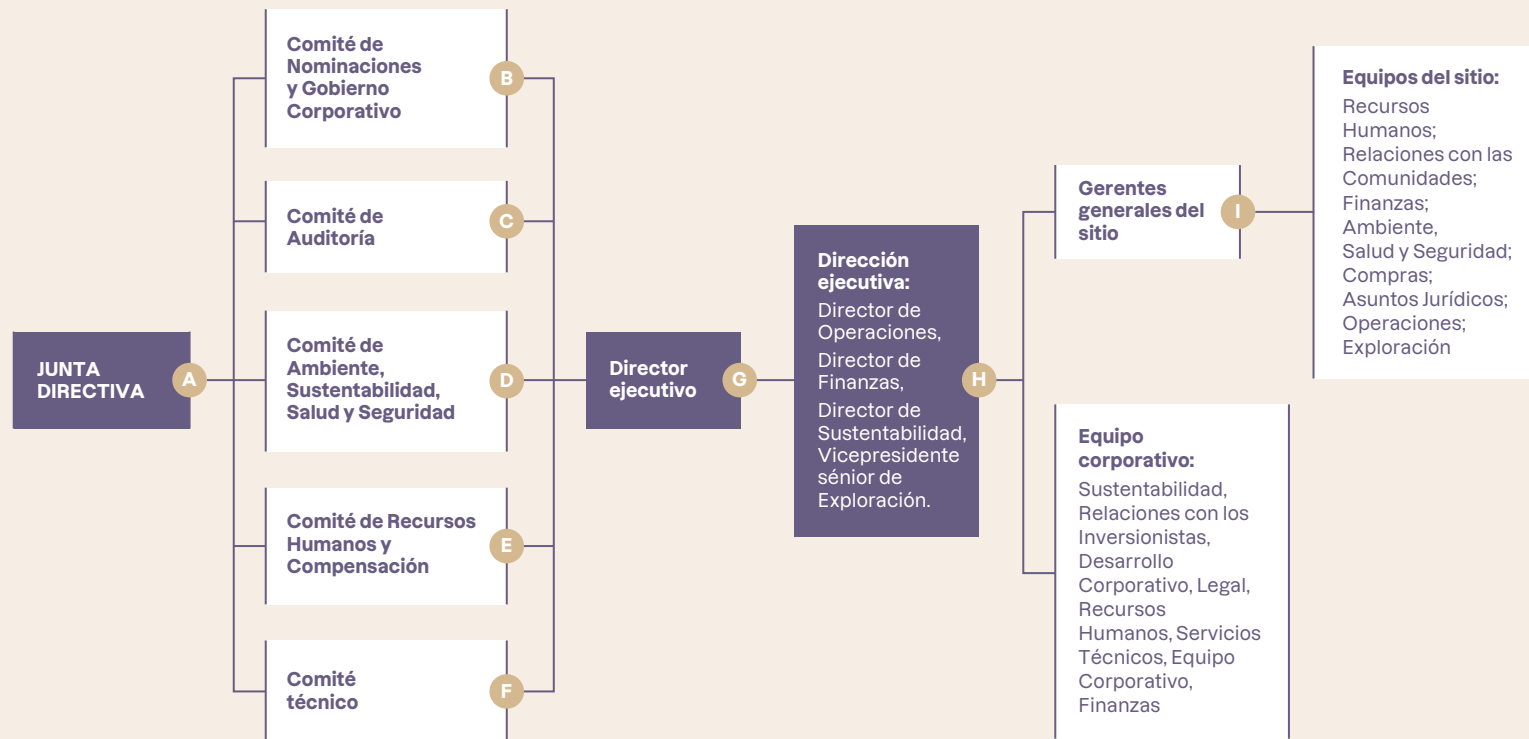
JUNTA DIRECTIVA

A

Comité de Nominaciones y Gobierno Corporativo

B

Comité de Auditoría

C

Comité de Ambiente, Sustentabilidad, Salud y Seguridad

D

Comité de Recursos Humanos y Compensación

E

Comité técnico

F

Director ejecutivo

G

Dirección ejecutiva:
Director de Operaciones, Director de Finanzas, Director de Sustentabilidad, Vicepresidente sénior de Exploración.

H

Gerentes generales del sitio

I

Equipos del sitio:
Recursos Humanos; Relaciones con las Comunidades; Finanzas; Ambiente, Salud y Seguridad; Compras; Asuntos Jurídicos; Operaciones; Exploración

Equipo corporativo:
Sustentabilidad, Relaciones con los Inversionistas, Desarrollo Corporativo, Legal, Recursos Humanos, Servicios Técnicos, Equipo Corporativo, Finanzas